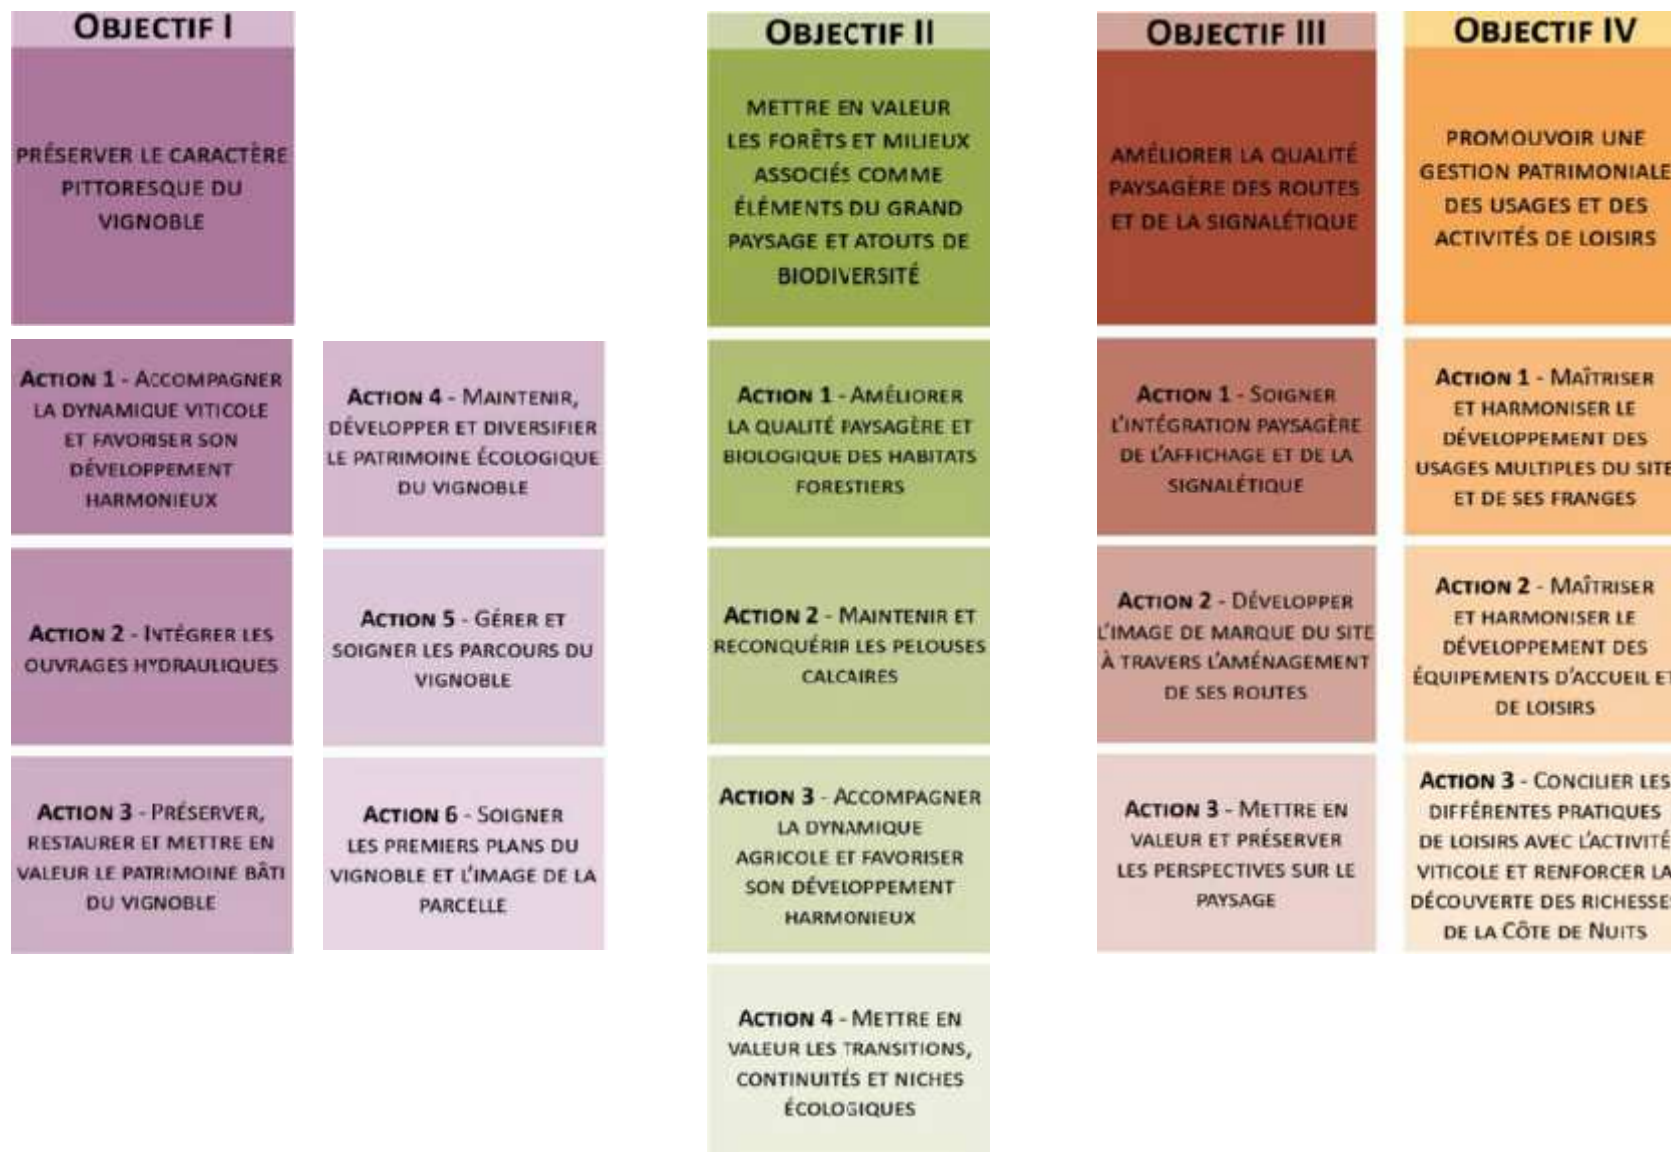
OBJECTIF I

PRÉSERVER LE CARACTÈRE PITTORESQUE DU VIGNOBLE

ACTION 1 - ACCOMPAGNER LA DYNAMIQUE VITICOLE ET FAVORISER SON DÉVELOPPEMENT HARMONIEUX

ACTION 4 - MAINTENIR, DÉVELOPPER ET DIVERSIFIER LE PATRIMOINE ÉCOLOGIQUE DU VIGNOBLE

ACTION 2 - INTÉGRER LES OUVRAGES HYDRAULIQUES

ACTION 5 - GÉRER ET SOIGNER LES PARCOURS DU VIGNOBLE

ACTION 3 - PRÉSERVER, RESTAURER ET METTRE EN VALEUR LE PATRIMOINE BÂTI DU VIGNOBLE

ACTION 6 - SOIGNER LES PREMIERS PLANS DU VIGNOBLE ET L'IMAGE DE LA PARCELLE

OBJECTIF II

METTRE EN VALEUR LES FORÊTS ET MILIEUX ASSOCIÉS COMME ÉLÉMENTS DU GRAND PAYSAGE ET ATOUTS DE BIODIVERSITÉ

ACTION 1 - AMÉLIORER LA QUALITÉ PAYSAGÈRE ET BIOLOGIQUE DES HABITATS FORESTIERS

ACTION 2 - MAINTENIR ET RECONQUÉRIR LES PELOUSES CALCAIRES

ACTION 3 - ACCOMPAGNER LA DYNAMIQUE AGRICOLE ET FAVORISER SON DÉVELOPPEMENT HARMONIEUX

ACTION 4 - METTRE EN VALEUR LES TRANSITIONS, CONTINUITÉS ET NICHES ÉCOLOGIQUES

OBJECTIF III

AMÉLIORER LA QUALITÉ PAYSAGÈRE DES ROUTES ET DE LA SIGNALÉTIQUE

ACTION 1 - SOIGNER L'INTÉGRATION PAYSAGÈRE DE L'AFFICHAGE ET DE LA SIGNALÉTIQUE

ACTION 2 - DÉVELOPPER L'IMAGE DE MARQUE DU SITE À TRAVERS L'AMÉNAGEMENT DE SES ROUTES

ACTION 3 - METTRE EN VALEUR ET PRÉSERVER LES PERSPECTIVES SUR LE PAYSAGE

OBJECTIF IV

PROMOUVOIR UNE GESTION PATRIMONIALE DES USAGES ET DES ACTIVITÉS DE LOISIRS

ACTION 1 - MAÎTRISER ET HARMONISER LE DÉVELOPPEMENT DES USAGES MULTIPLES DU SITE ET DE SES FRANGES

ACTION 2 - MAÎTRISER ET HARMONISER LE DÉVELOPPEMENT DES ÉQUIPEMENTS D'ACCUEIL ET DE LOISIRS

ACTION 3 - CONCILIER LES DIFFÉRENTES PRATIQUES DE LOISIRS AVEC L'ACTIVITÉ VITICOLE ET RENFORCER LA DÉCOUVERTE DES RICHESSES DE LA CÔTE DE NUITS